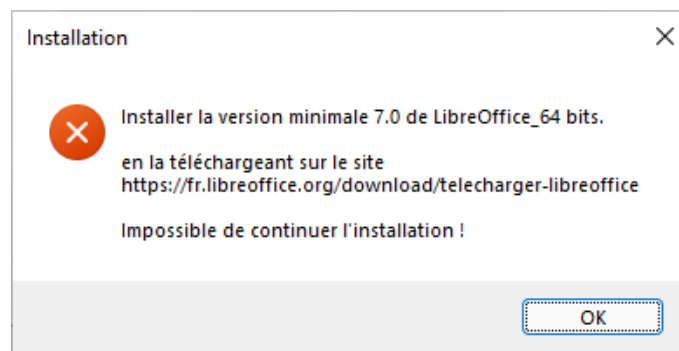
Installation

Installer la version minimale 7.0 de LibreOffice_64 bits.

en la téléchargeant sur le site
https://fr.libreoffice.org/download/telecharger-libreoffice

Impossible de continuer l'installation !

OK